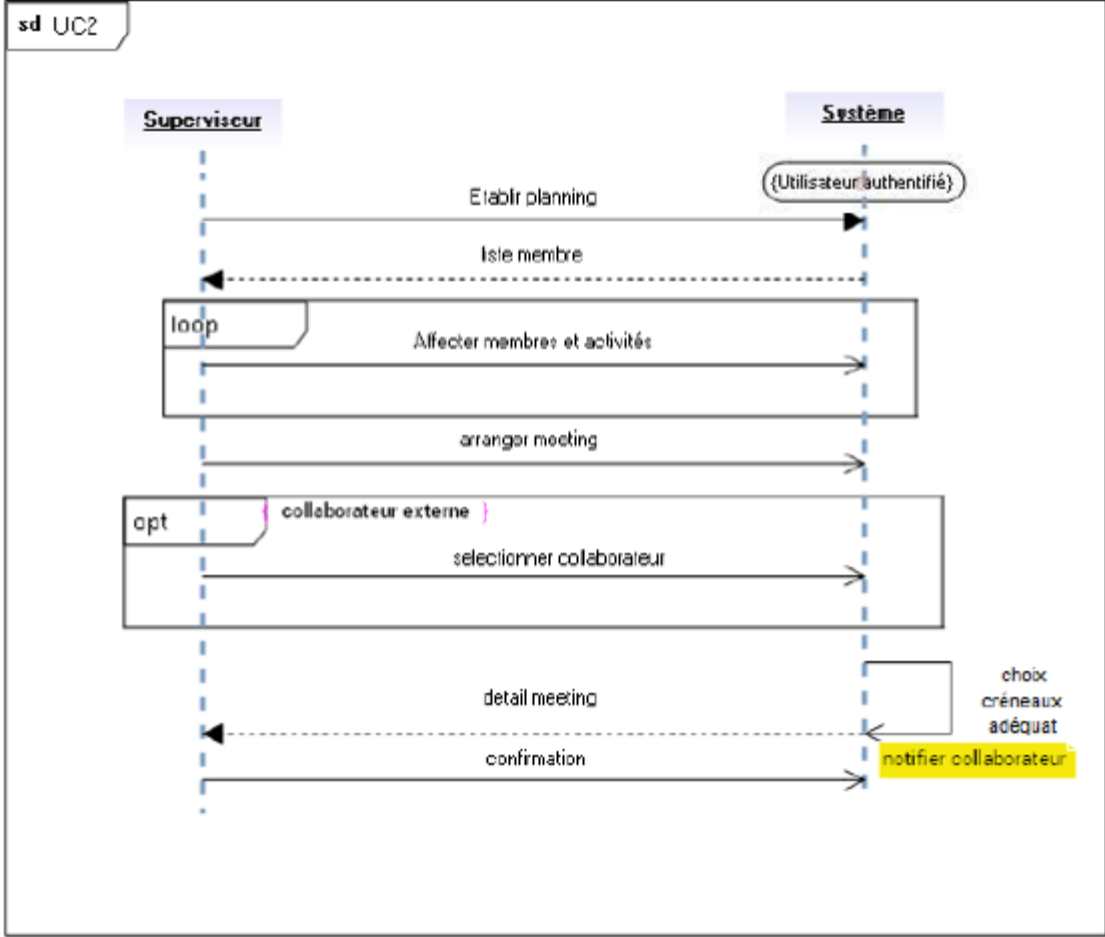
sd UC2

Superviseur

Système

{Utilisateur authentifié}

Etablir planning

liste membre

loop

Affecter membres et activités

arranger meeting

opt

{ collaborateur externe }

selectionner collaborateur

choix créneaux adéquat

detail meeting

notifier collaborateur

confirmation